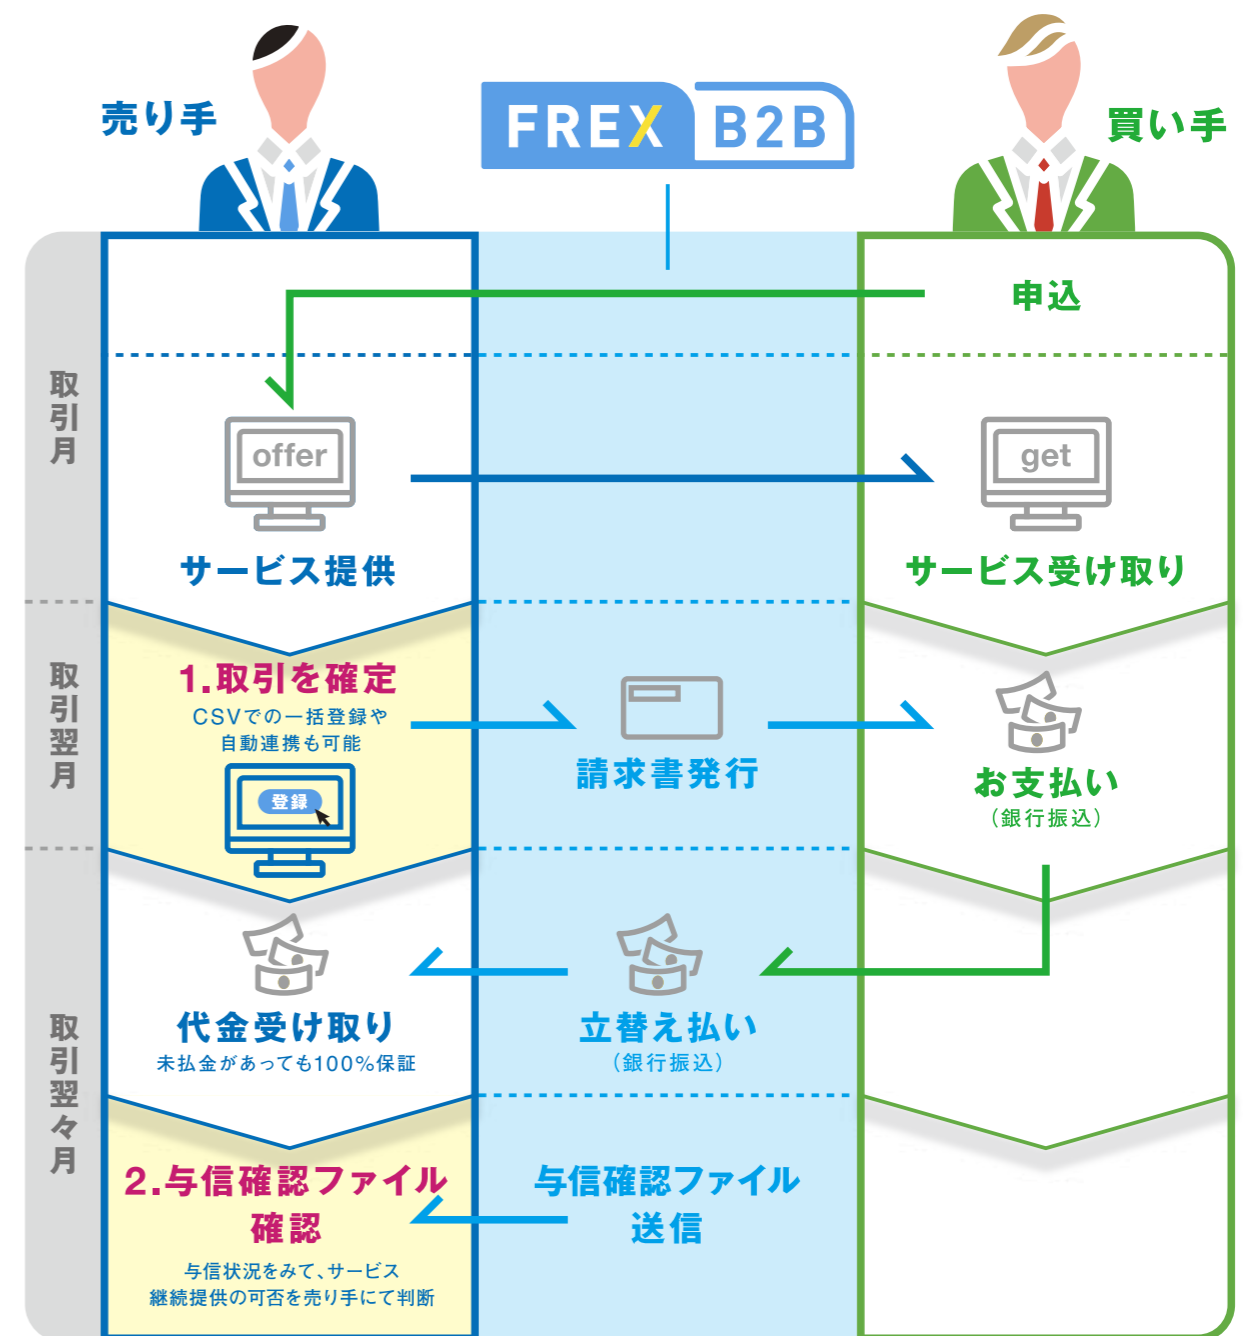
売り手

FREX B2B

買い手

申込

取引月

offer

get

サービス提供

サービス受け取り

取引翌月

1.取引を確定
CSVでの一括登録や
自動連携も可能

登録

請求書発行

お支払い
（銀行振込）

取引翌々月

代金受け取り
未払金があっても100%保証

立替え払い
（銀行振込）

2.与信確認ファイル確認
与信状況をみて、サービス
継続提供の可否を売り手にて判断

与信確認ファイル
送信